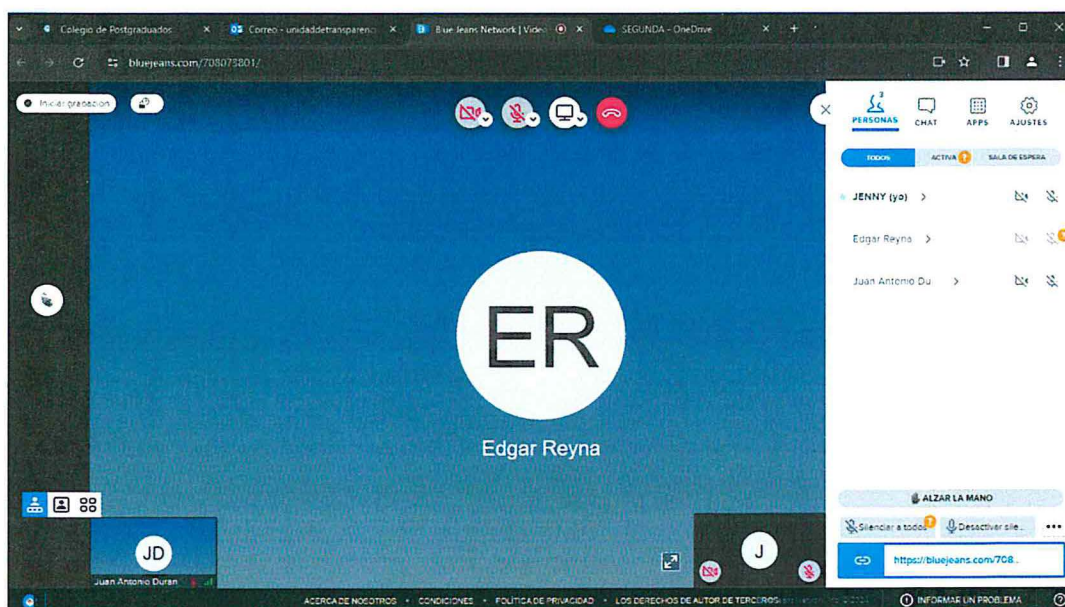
Colegio de Postgraduados × Correo - unidaddetransparenc × Blue Jeans Network | Vide × SEGUNDA - OneDrive × +

bluejeans.com/708073801/

Iniciar grabación

PERSONAS CHAT APPS AJUSTES

TODOS ACTIVA SALA DE ESPERA

JENNY (yo) >

Edgar Reyna >

Juan Antonio Du >

ER

Edgar Reyna

JD

Juan Antonio Duran

J

ALZAR LA MANO

Silenciar a todos Desactivar sile...

https://bluejeans.com/708...

ACERCA DE NOSOTROS • CONDICIONES • POLÍTICA DE PRIVACIDAD • LOS DERECHOS DE AUTOR DE TERCEROS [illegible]

INFORMAR UN PROBLEMA